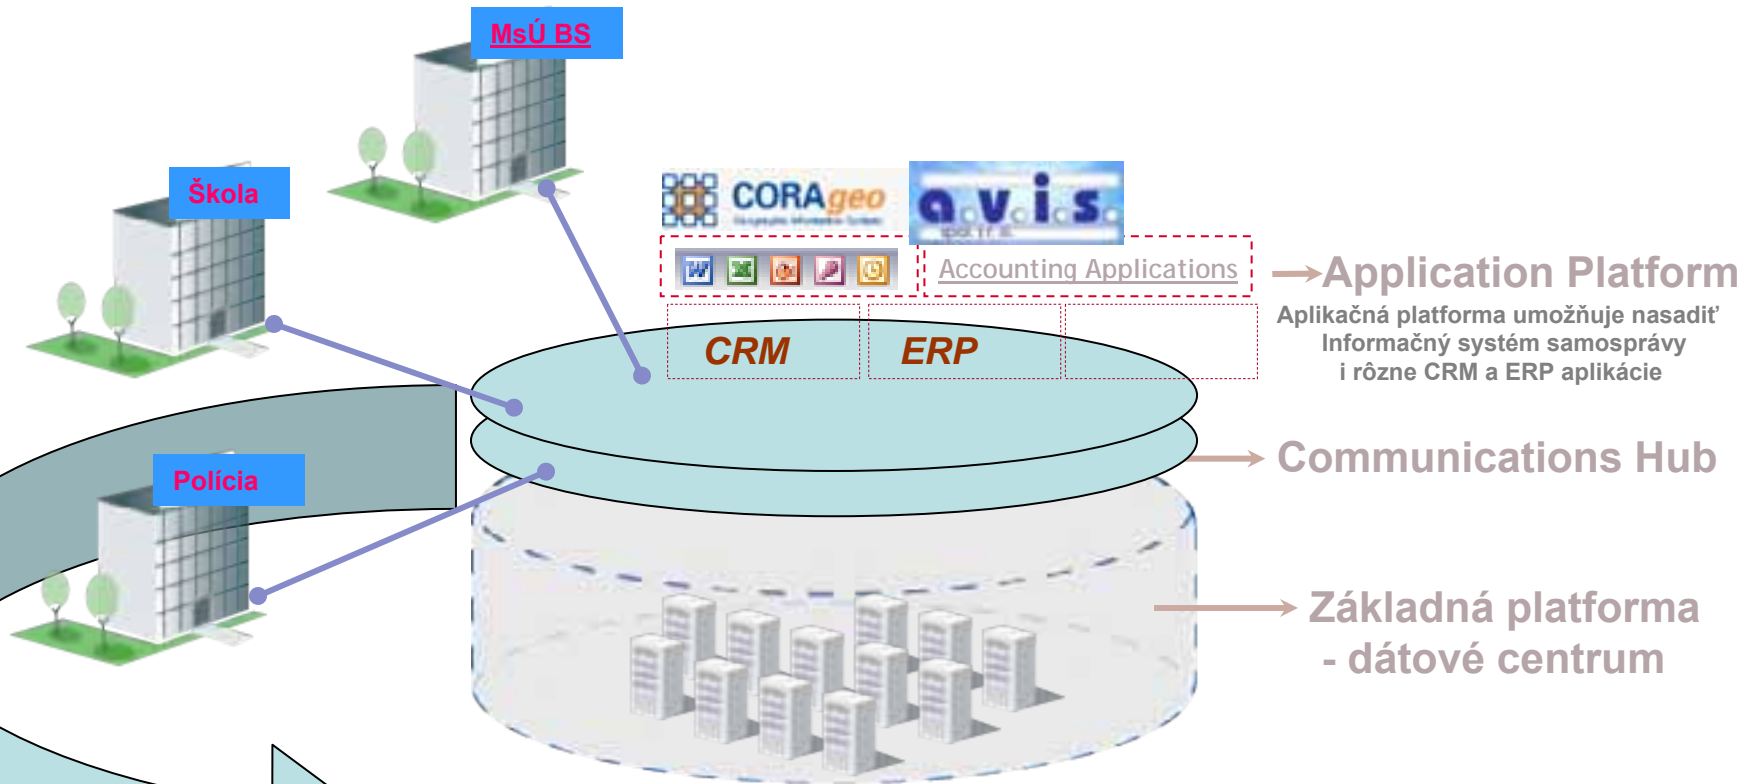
MsÚ BS

Škola

Polícia

CORAgeo

a.v.i.s.

Accounting Applications

CRM

ERP

Application Platform

Aplikačná platforma umožňuje nasadiť Informačný systém samosprávy i rôzne CRM a ERP aplikácie

Communications Hub

Základná platforma - dátové centrum